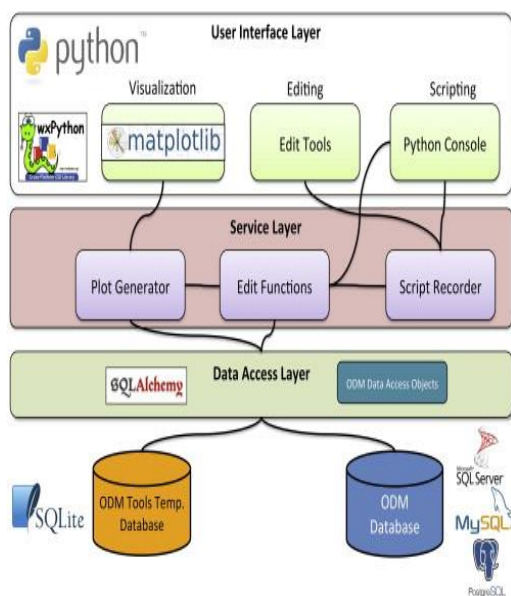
User Interface Layer

python™

wxPython

Visualization

matplotlib

Editing

Edit Tools

Scripting

Python Console

Service Layer

Plot Generator

Edit Functions

Script Recorder

Data Access Layer

SQLAlchemy

ODM Data Access Objects

SQLite

ODM Tools Temp. Database

ODM Database

Microsoft SQL Server

MySQL

PostgreSQL